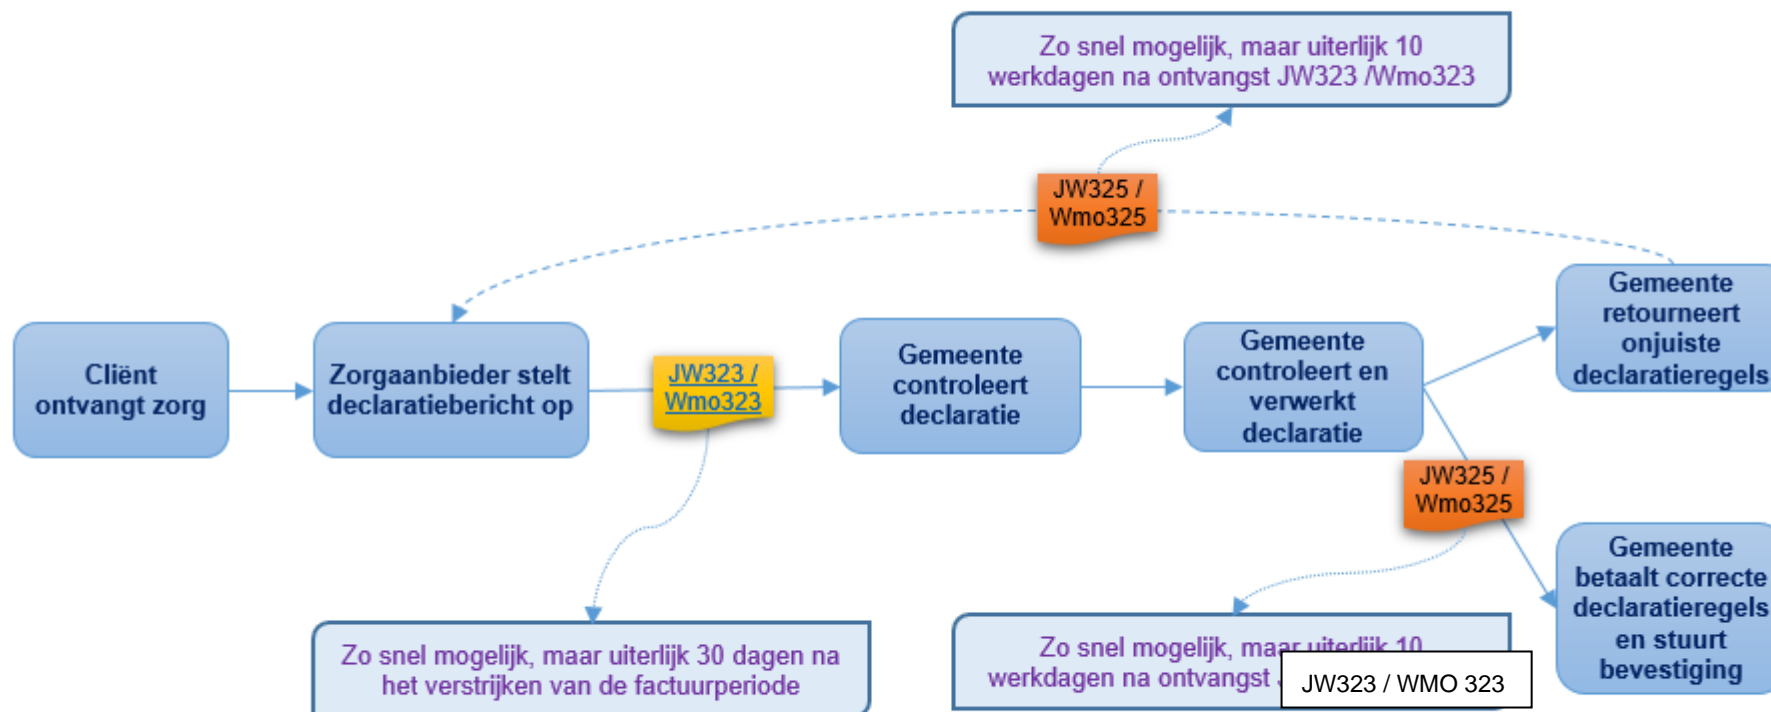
Zo snel mogelijk, maar uiterlijk 10 werkdagen na ontvangst JW323 /Wmo323

JW325 / Wmo325

Cliënt ontvangt zorg

Zorgaanbieder stelt declaratiebericht op

JW323 / Wmo323

Gemeente controleert declaratie

Gemeente controleert en verwerkt declaratie

Gemeente retourneert onjuiste declaratieregels

JW325 / Wmo325

Gemeente betaalt correcte declaratieregels en stuurt bevestiging

Zo snel mogelijk, maar uiterlijk 30 dagen na het verstrijken van de factuurperiode

Zo snel mogelijk, maar uiterlijk 10 werkdagen na ontvangst

JW323 / WMO 323